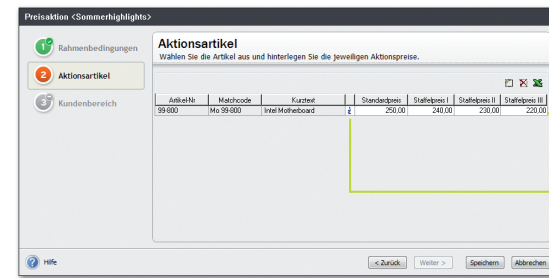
Preisaktion <Sommerhighlights>

1 Rahmenbedingungen
2 Aktionsartikel
3 Kundenbereich

Aktionsartikel
Wählen Sie die Artikel aus und hinterlegen Sie die jeweiligen Aktionspreise.

| Artikel-Nr | Matchcode | Kurztext | | Standardpreis | Staffelpreis I | Staffelpreis II | Staffelpreis III |
|---|---|---|---|---|---|---|---|
| 99-800 | Mo 99-800 | Intel Motherboard | i | 250,00 | 240,00 | 230,00 | 220,00 |

Hilfe

< Zurück | Weiter > | Speichern | Abbrechen